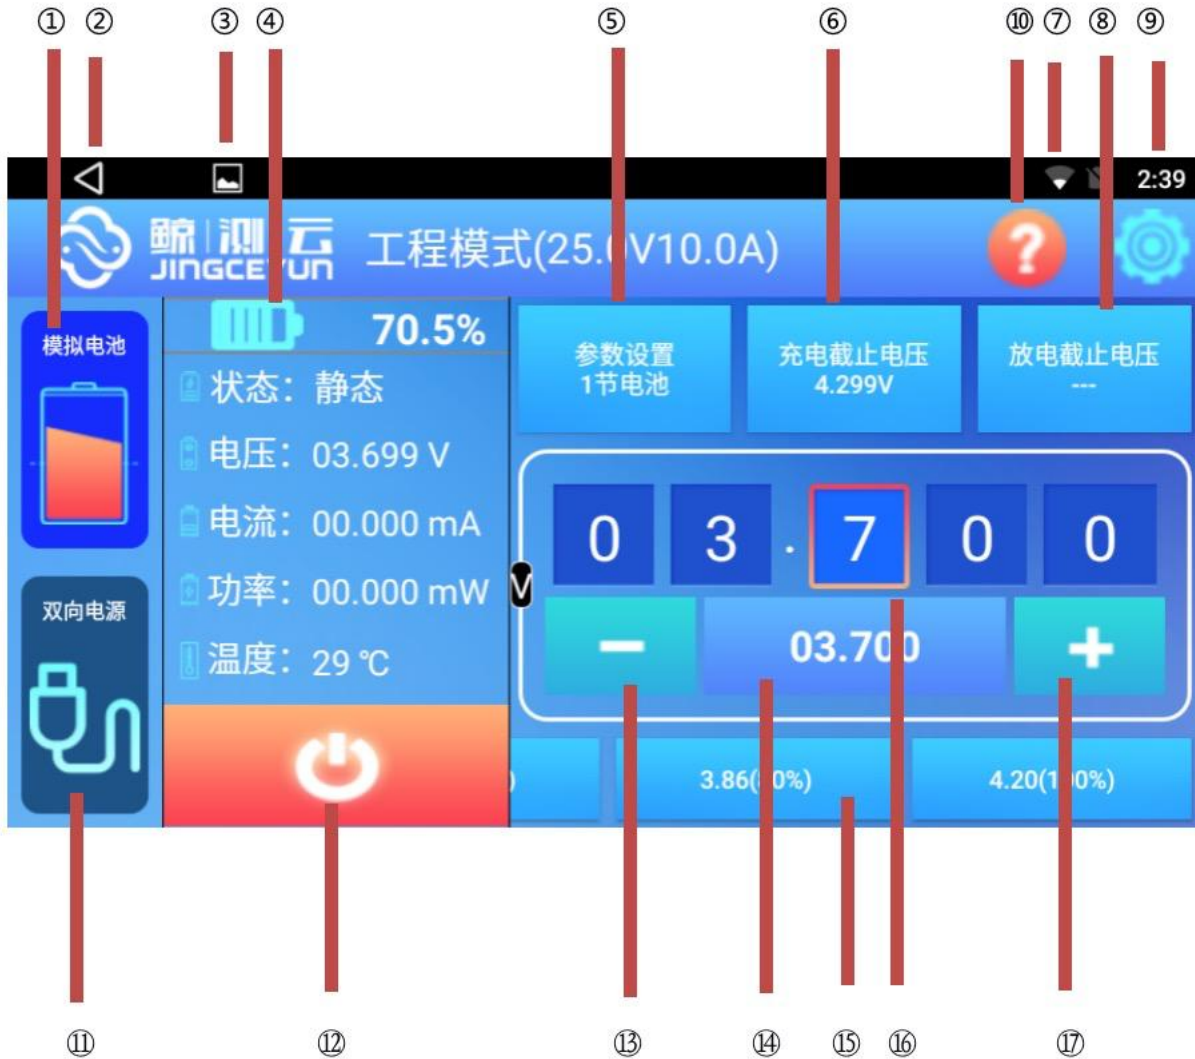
① ② ③ ④ ⑤ ⑥ ⑩ ⑦ ⑧ ⑨

2:39

鲸测云 JINGCEYUN 工程模式(25.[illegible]V10.0A)

?

模拟电池

70.5%

状态：静态

电压：03.699 V

电流：00.000 mA

功率：00.000 mW

温度：29 ℃

参数设置
1节电池

充电截止电压
4.299V

放电截止电压
---

0 3 . 7 0 0

V

−

03.7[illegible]0

+

双向电源

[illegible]

3.86([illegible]0%)

4.20(1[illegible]0%)

⑪ ⑫ ⑬ ⑭ ⑮ ⑯ ⑰